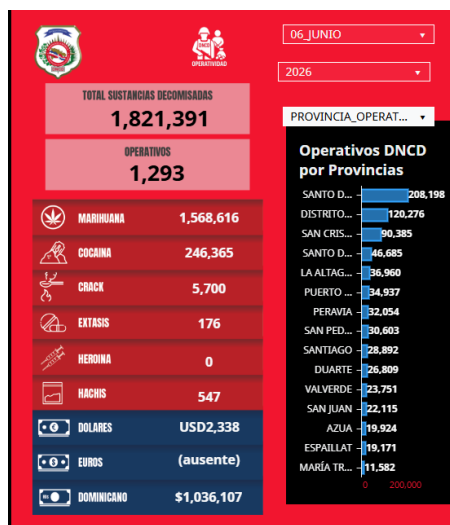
DNCD
OPERATIVIDAD

06_JUNIO
2026
PROVINCIA_OPERAT...

TOTAL SUSTANCIAS DECOMISADAS
1,821,391

OPERATIVOS
1,293

MARIHUANA 1,568,616
COCAINA 246,365
CRACK 5,700
EXTASIS 176
HEROINA 0
HACHIS 547
DOLARES USD2,338
EUROS (ausente)
DOMINICANO $1,036,107

Operativos DNCD por Provincias

| | |
|---|---|
| SANTO D... | 208,198 |
| DISTRITO... | 120,276 |
| SAN CRIS... | 90,385 |
| SANTO D... | 46,685 |
| LA ALTAG... | 36,960 |
| PUERTO ... | 34,937 |
| PERAVIA | 32,054 |
| SAN PED... | 30,603 |
| SANTIAGO | 28,892 |
| DUARTE | 26,809 |
| VALVERDE | 23,751 |
| SAN JUAN | 22,115 |
| AZUA | 19,924 |
| ESPAILLAT | 19,171 |
| MARÍA TR... | 11,582 |

0 200,000